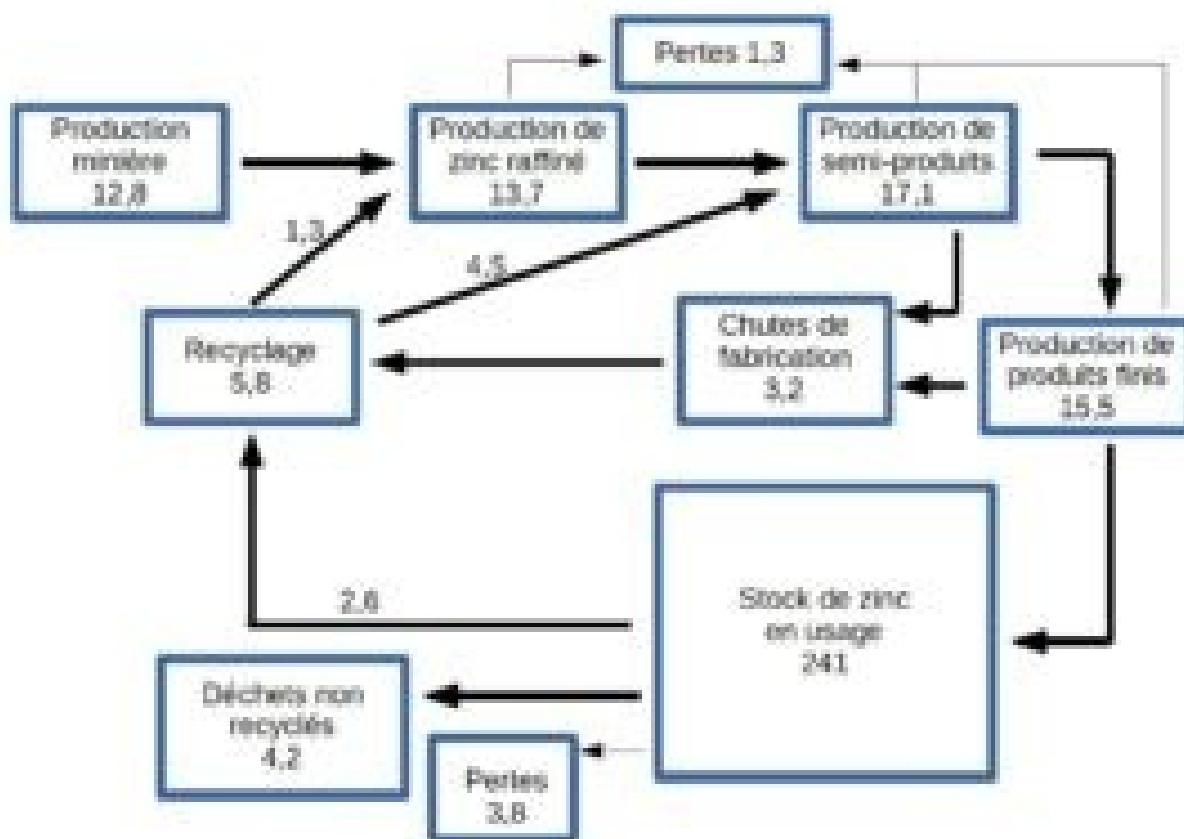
Pertes 1,3

Production minière 12,8

Production de zinc raffiné 13,7

Production de semi-produits 17,1

1,3

4,5

Recyclage 5,8

Chutes de fabrication 3,2

Production de produits finis 15,5

2,6

Stock de zinc en usage 241

Déchets non recyclés 4,2

Pertes 3,8